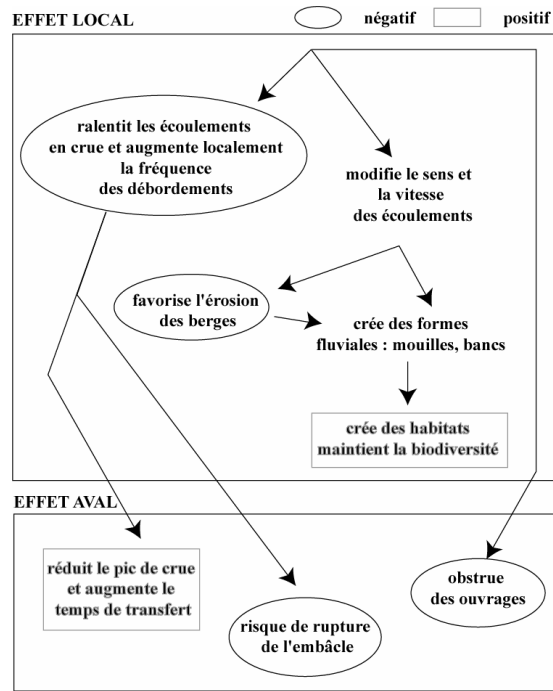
EFFET LOCAL

négatif

positif

ralentit les écoulements en crue et augmente localement la fréquence des débordements

modifie le sens et la vitesse des écoulements

favorise l'érosion des berges

crée des formes fluviales : mouilles, bancs

crée des habitats maintient la biodiversité

EFFET AVAL

réduit le pic de crue et augmente le temps de transfert

risque de rupture de l'embâcle

obstrue des ouvrages